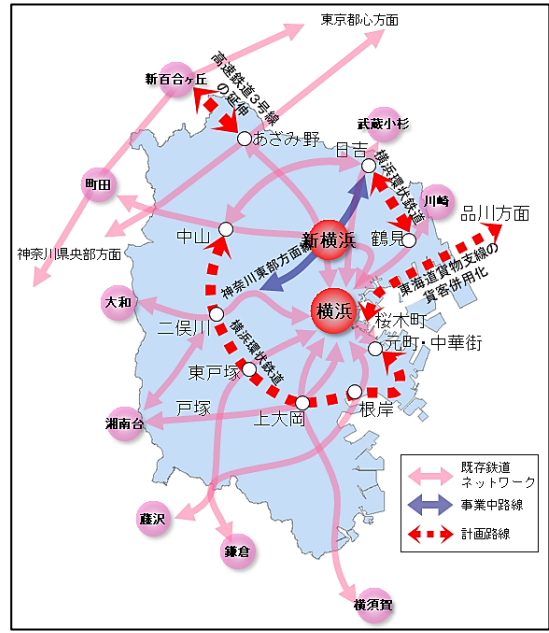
東京都心方面

高速鉄道3号線の延伸

新百合ヶ丘

あざみ野

武蔵小杉

日吉

町田

横浜環状鉄道

川崎

品川方面

中山

新横浜

鶴見

神奈川県央部方面

神奈川東部方面線

東海道貨物支線の貨客併用化

大和

横浜

桜木町

二俣川

横浜環状鉄道

元町・中華街

東戸塚

戸塚

上大岡

根岸

湘南台

既存鉄道ネットワーク

事業中路線

計画路線

藤沢

鎌倉

横須賀